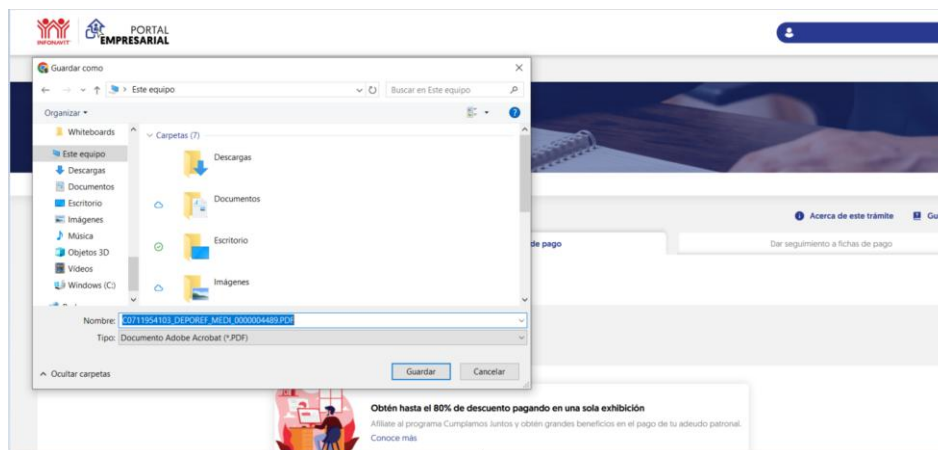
INFONAVIT PORTAL EMPRESARIAL

Guardar como

Este equipo

Buscar en Este equipo

Organizar ▾

Whiteboards
Este equipo
Descargas
Documentos
Escritorio
Imágenes
Música
Objetos 3D
Videos
Windows (C:)

Carpetas (7)

Descargas
Documentos
Escritorio
Imágenes

Nombre: C0711954103_DEPOREF_MEDI_0000004489.PDF
Tipo: Documento Adobe Acrobat (*.PDF)

Ocultar carpetas

Guardar
Cancelar

Acerca de este trámite
Gu

de pago
Dar seguimiento a fichas de pago

Obtén hasta el 80% de descuento pagando en una sola exhibición

Afíliate al programa Cumplamos Juntos y obtén grandes beneficios en el pago de tu adeudo patronal.

Conoce más